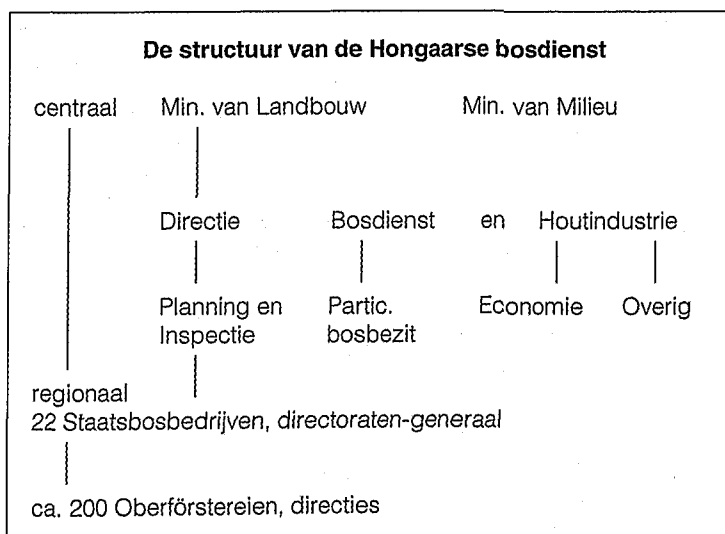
De structuur van de Hongaarse bosdienst

centraal

Min. van Landbouw

Min. van Milieu

Directie

Bosdienst

en

Houtindustrie

Planning en Inspectie

Partic. bosbezit

Economie

Overig

regionaal
22 Staatsbosbedrijven, directoraten-generaal

ca. 200 Oberförstereien, directies